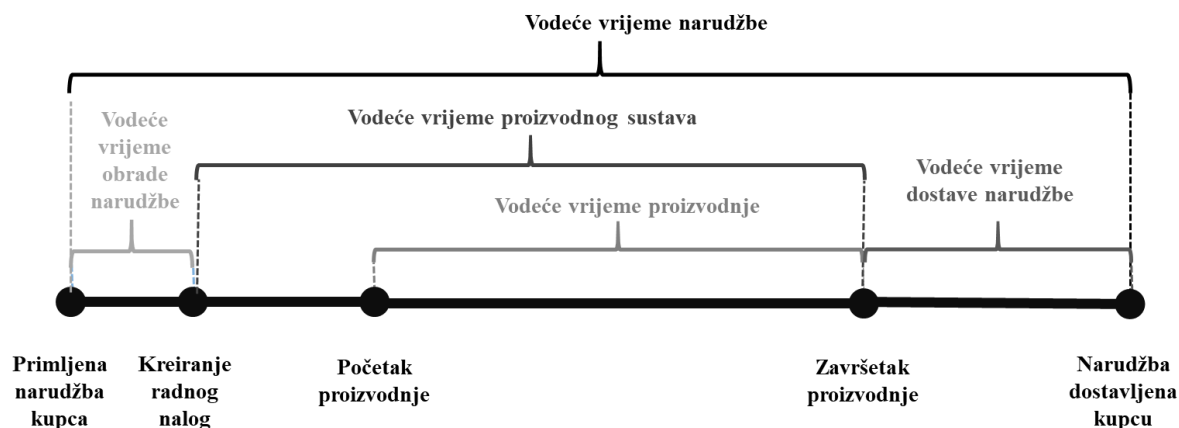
Vodeće vrijeme narudžbe

Vodeće vrijeme obrade narudžbe

Vodeće vrijeme proizvodnog sustava

Vodeće vrijeme dostave narudžbe

Vodeće vrijeme proizvodnje

Primljena narudžba kupca

Kreiranje radnog nalog

Početak proizvodnje

Završetak proizvodnje

Narudžba dostavljena kupcu